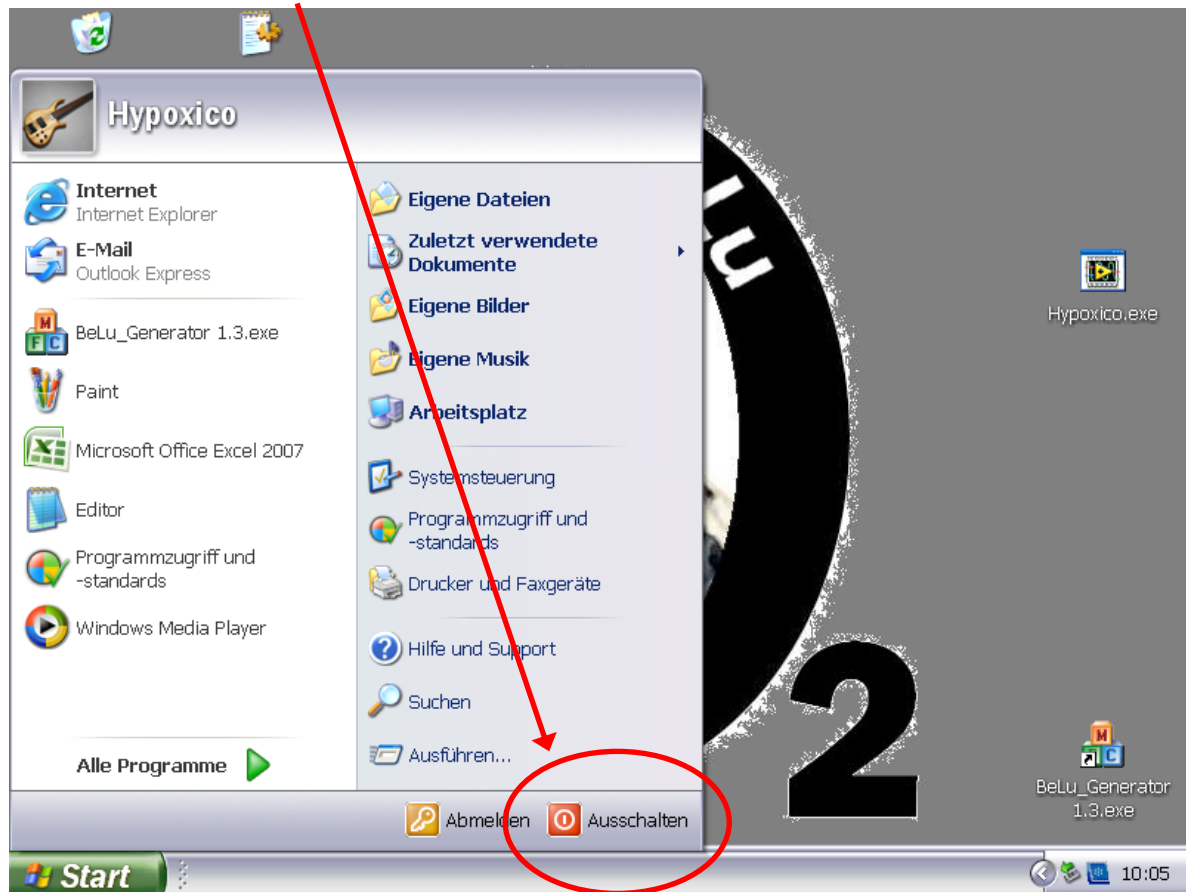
Hypoxico

Internet
Internet Explorer

E-Mail
Outlook Express

BeLu_Generator 1.3.exe

Paint

Microsoft Office Excel 2007

Editor

Programmzugriff und -standards

Windows Media Player

Alle Programme

Eigene Dateien

Zuletzt verwendete Dokumente

Eigene Bilder

Eigene Musik

Arbeitsplatz

Systemsteuerung

Programmzugriff und -standards

Drucker und Faxgeräte

Hilfe und Support

Suchen

Ausführen...

Abmelden

Ausschalten

Hypoxico.exe

BeLu_Generator 1.3.exe

2

Start

10:05